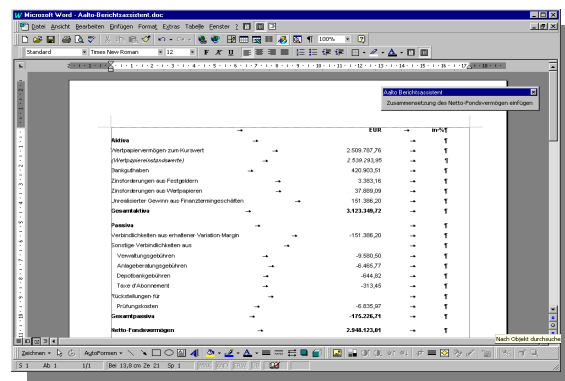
Microsoft Word - Aalto-Berichtsassistent.doc

Datei Ansicht Bearbeiten Einfügen Format Extras Tabelle Fenster ? Ⅲ

100%

Standard Times New Roman 12 F K U

Aalto Berichtsassistent
Zusammensetzung des Netto-Fondsvermögen einfügen

| | EUR | in % |
|---|---|---|
| Aktiva | | |
| Wertpapiervermögen zum Kurswert | 2.509.787,76 | |
| (Wertpapiereinstandswerte) | 2.539.293,95 | |
| Bankguthaben | 420.903,51 | |
| Zinsforderungen aus Festgeldern | 3.383,16 | |
| Zinsforderungen aus Wertpapieren | 37.889,09 | |
| Unrealisierter Gewinn aus Finanzterminsgeschäften | 151.386,20 | |
| Gesamtaktiva | 3.123.349,72 | |
| Passiva | | |
| Verbindlichkeiten aus erhaltener Variation-Margin | -151.386,20 | |
| Sonstige Verbindlichkeiten aus | | |
| Verwaltungsgebühren | -9.580,50 | |
| Anlageberatungsgebühren | -6.465,77 | |
| Depotbankgebühren | -644,82 | |
| Taxe d'Abonnement | -313,45 | |
| Rückstellungen für | | |
| Prüfungskosten | -6.835,97 | |
| Gesamtpassiva | -175.226,71 | |
| Netto-Fondsvermögen | 2.948.123,01 | |

Nach Objekt durchsuche

Zeichnen AutoFormen

S 1 Ab 1 1/1 Bei 13,8 cm Ze 21 Sp 1